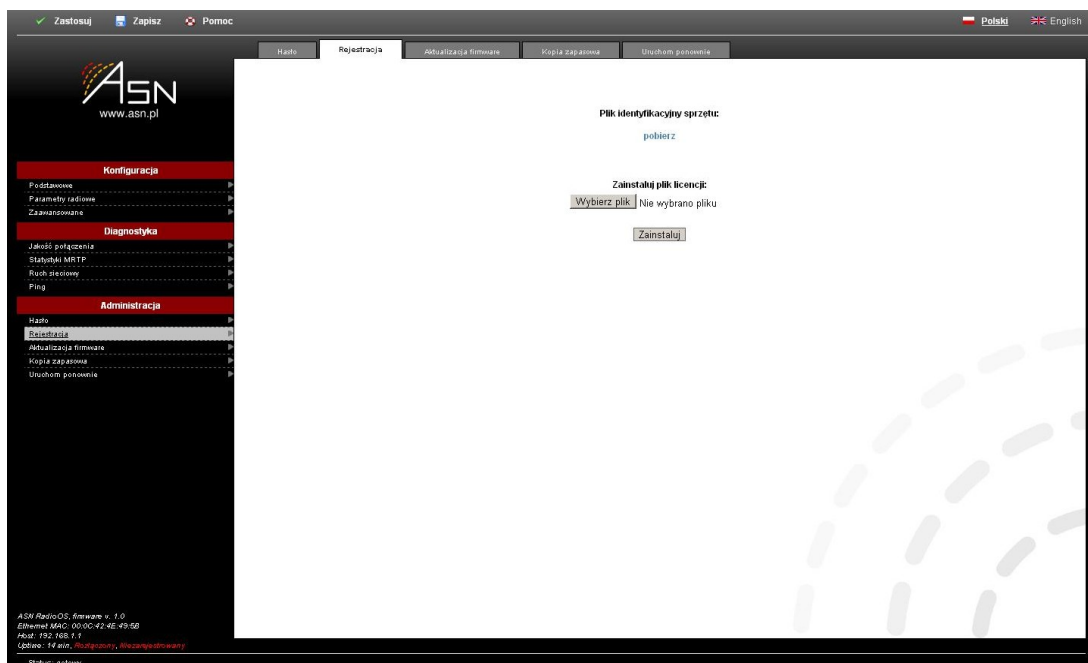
Zastosuj Zapisz Pomoc

Polski English

Hasło Rejestracja Aktualizacja firmware Kopia zapasowa Uruchom ponownie

ASN
www.asn.pl

Konfiguracja
Podstawowe
Parametry radiowe
Zaawansowane

Diagnostyka
Jakość połączenia
Statystyki MRTP
Ruch sieciowy
Ping

Administracja
Hasło
Rejestracja
Aktualizacja firmware
Kopia zapasowa
Uruchom ponownie

Plik identyfikacyjny sprzętu:

pobierz

Zainstaluj plik licencji:

Wybierz plik Nie wybrano pliku

Zainstaluj

ASN RadioOS, firmware v. 1.0
Ethernet MAC: 00:0C:42:4E:49:5B
Host: 192.168.1.1
Uptime: 14 min, Rozłączony, Niezarejestrowany
Status: gotowy